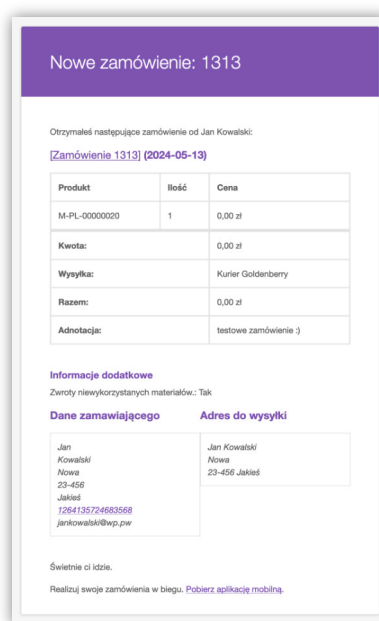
Nowe zamówienie: 1313

Otrzymałeś następujące zamówienie od Jan Kowalski:

[Zamówienie 1313] (2024-05-13)

| Produkt | Ilość | Cena |
|---|---|---|
| M-PL-00000020 | 1 | 0,00 zł |
| Kwota: | | 0,00 zł |
| Wysyłka: | | Kurier Goldenberry |
| Razem: | | 0,00 zł |
| Adnotacja: | | testowe zamówienie :) |

Informacje dodatkowe

Zwroty niewykorzystanych materiałów.: Tak

Dane zamawiającego

Jan
Kowalski
Nowa
23-456
Jakieś
1264135724683568
jankowalski@wp.pw

Adres do wysyłki

Jan Kowalski
Nowa
23-456 Jakieś

Świetnie ci idzie.

Realizuj swoje zamówienia w biegu. Pobierz aplikację mobilną.